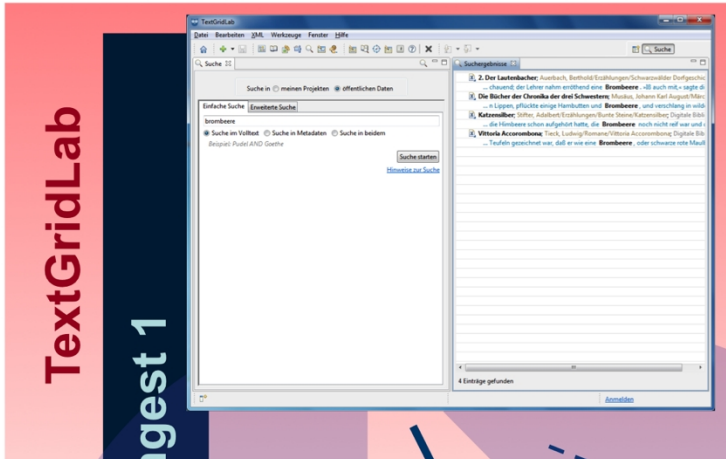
TextGridLab

agest 1

TextGridLab

Datei Bearbeiten XML Werkzeuge Fenster Hilfe

Suche

Suche

Suche in ○ meinen Projekten ◉ öffentlichen Daten

Einfache Suche Erweiterte Suche

brombeere

◉ Suche im Volltext ○ Suche in Metadaten ○ Suche in beidem

Beispiel: Pudel AND Goethe

Suche starten

Hinweise zur Suche

Suchergebnisse

2. Der Lautenbacher; Auerbach, Berthold/Erzählungen/Schwarzwälder Dorfgeschic

... chauend; der Lehrer nahm errötend eine Brombeere. »Iß auch mit,« sagte di

Die Bücher der Chronika der drei Schwestern; Musäus, Johann Karl August/Märc

... n Lippen, pflückte einige Hambutten und Brombeere, und verschlang in wilde

Katzensilber; Stifter, Adalbert/Erzählungen/Bunte Steine/Katzensilber; Digitale Bibli

... die Himbeere schon aufgehört hatte, die Brombeere noch nicht reif war und

Vittoria Accorombona; Tieck, Ludwig/Romane/Vittoria Accorombona; Digitale Bib

... Teufeln gezeichnet war, daß er wie eine Brombeere, oder schwarze rote Maull

4 Einträge gefunden

Anmelden